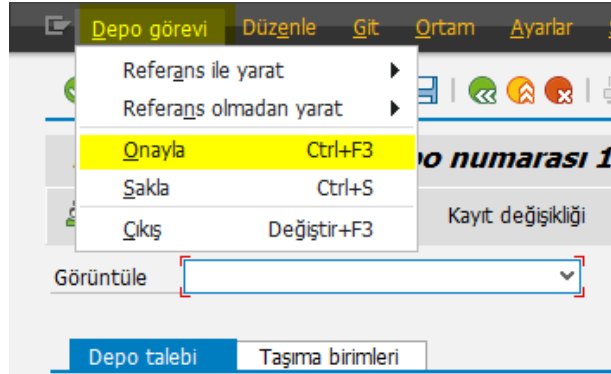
Depo görevi Düzenle Git Ortam Ayarlar

Referans ile yarat
Referans olmadan yarat
Onayla Ctrl+F3
Sakla Ctrl+S
Çıkış Değiştir+F3

po numarası 1

Kayıt değişikliği

Görüntüle

Depo talebi
Taşıma birimleri